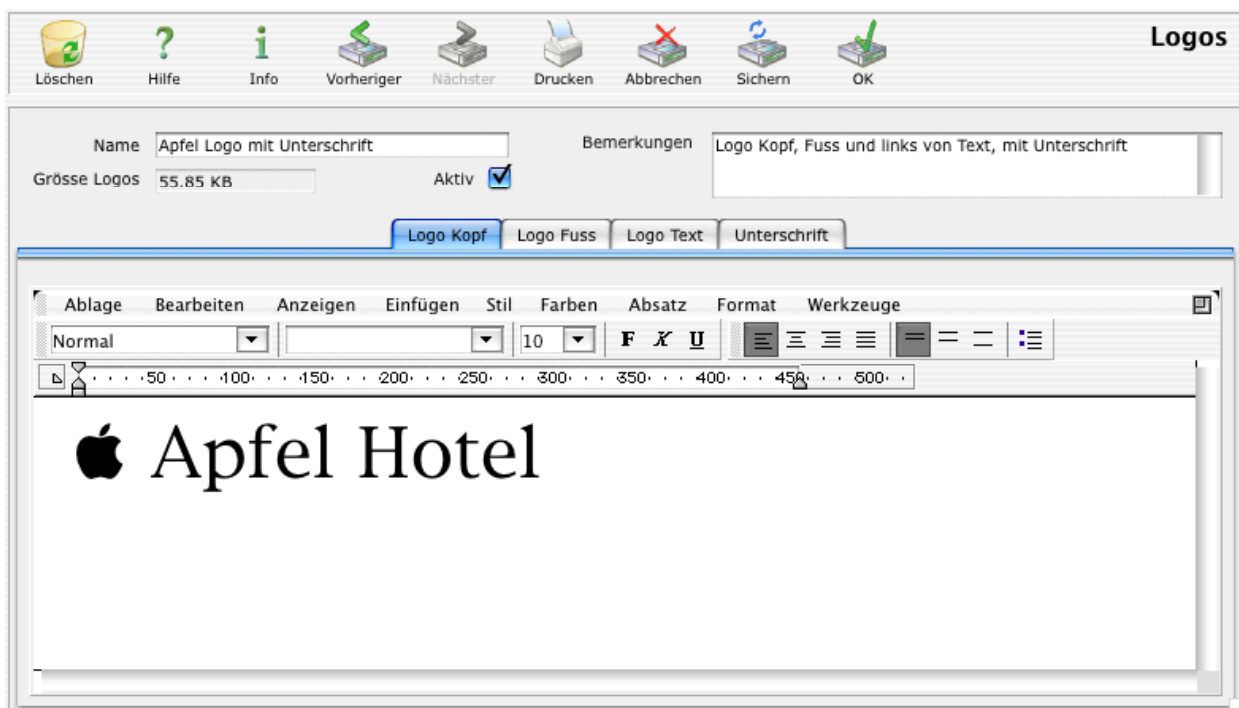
Löschen Hilfe Info Vorheriger Nächster Drucken Abbrechen Sichern OK

Logos

Name Apfel Logo mit Unterschrift

Grösse Logos 55.85 KB

Aktiv

Bemerkungen Logo Kopf, Fuss und links von Text, mit Unterschrift

Logo Kopf | Logo Fuss | Logo Text | Unterschrift

Ablage Bearbeiten Anzeigen Einfügen Stil Farben Absatz Format Werkzeuge

Normal 10 F K U

50 100 150 200 250 300 350 400 450 500

 Apfel Hotel